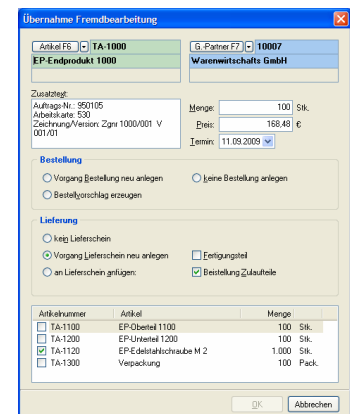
Übernahme Fremdbearbeitung

Artikel F6 TA-1000
EP-Endprodukt 1000

G.-Partner F7 10007
Warenwirtschafts GmbH

Zusatztext:
Auftrags-Nr.: 950105
Arbeitskarte: 530
Zeichnung/Version: Zgnr 1000/001 V 001/01

Menge: 100 Stk.
Preis: 168,48 €
Termin: 11.09.2009

Bestellung
Vorgang Bestellung neu anlegen
keine Bestellung anlegen
Bestellvorschlag erzeugen

Lieferung
kein Lieferschein
Vorgang Lieferschein neu anlegen
Fertigungsteil
an Lieferschein anfügen:
Bestellung Zulauflteile

| Artikelnummer | Artikel | Menge |
|---|---|---|
| TA-1100 | EP-Oberteil 1100 | 100 Stk. |
| TA-1200 | EP-Unterteil 1200 | 100 Stk. |
| TA-1120 | EP-Edelstahlschraube M 2 | 1.000 Stk. |
| TA-1300 | Verpackung | 100 Pack. |

OK
Abbrechen